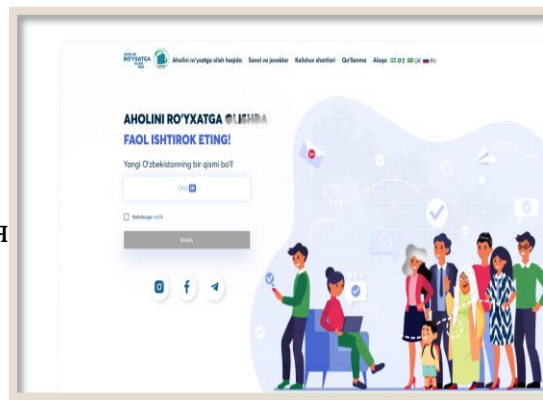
AHOLINI RO'YXATGA OLISH

Aholini ro'yxatga olish haqida Savol va javoblar Kelishuv shartlari Qo'llanma Aloqa O'Z ҶЗ RU

AHOLINI RO'YXATGA OLISHDA
FAOL ISHTIROK ETING!

Yangi O'zbekistonning bir qismi bo'l!

Kelishuvga rozilik

Kirish

Н